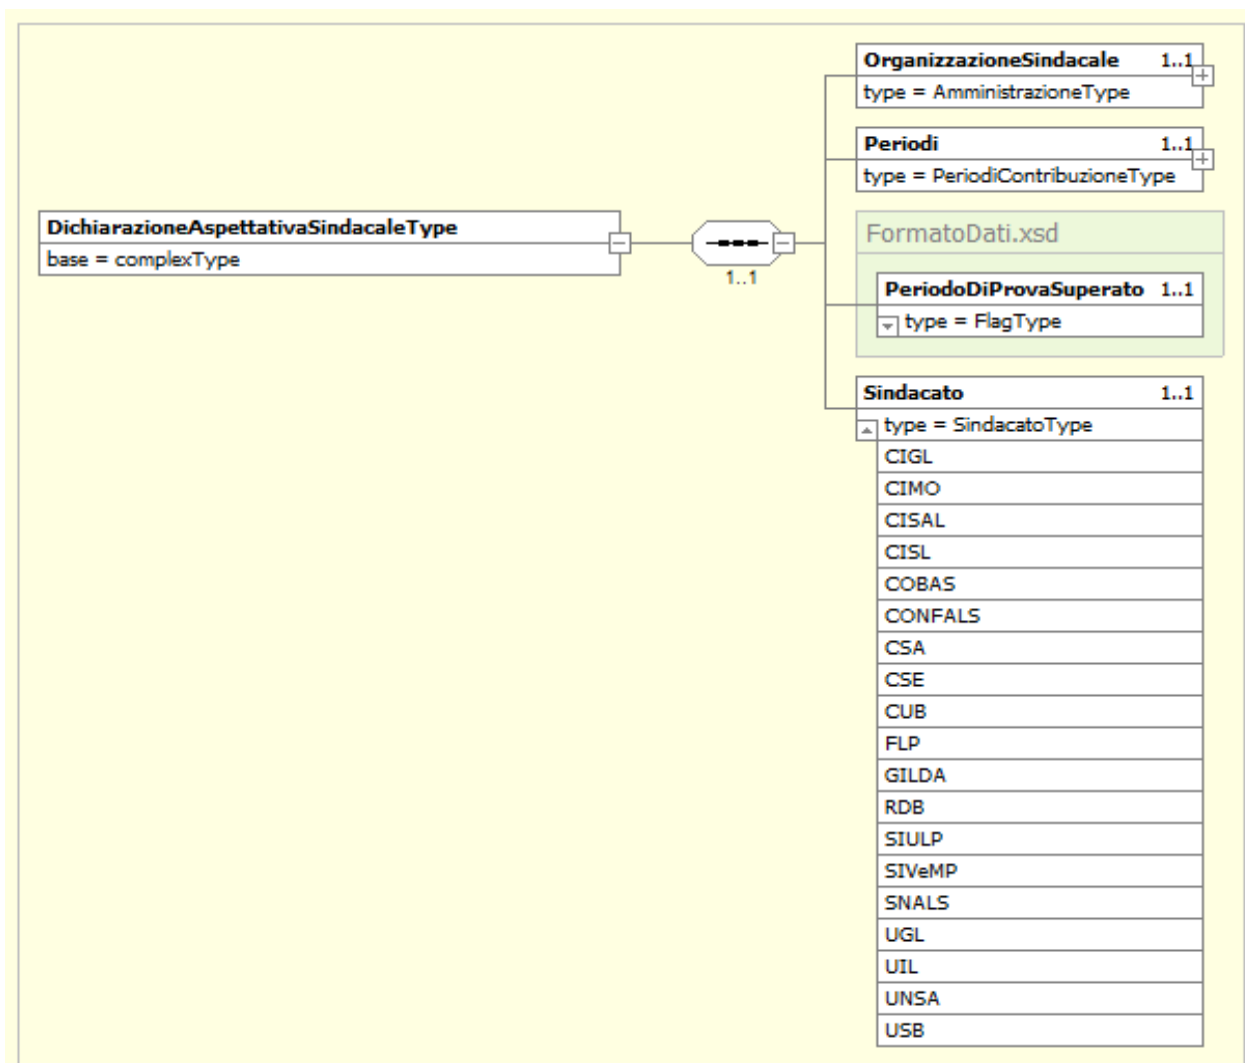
DichiarazioneAspettativaSindacaleType
base = complexType

1..1

OrganizzazioneSindacale 1..1
type = AmministrazioneType

Periodi 1..1
type = PeriodiContribuzioneType

FormatoDati.xsd

PeriodoDiProvaSuperato 1..1
type = FlagType

Sindacato 1..1
type = SindacatoType
CIGL
CIMO
CISAL
CISL
COBAS
CONFALS
CSA
CSE
CUB
FLP
GILDA
RDB
SIULP
SIVeMP
SNALS
UGL
UIL
UNSA
USB